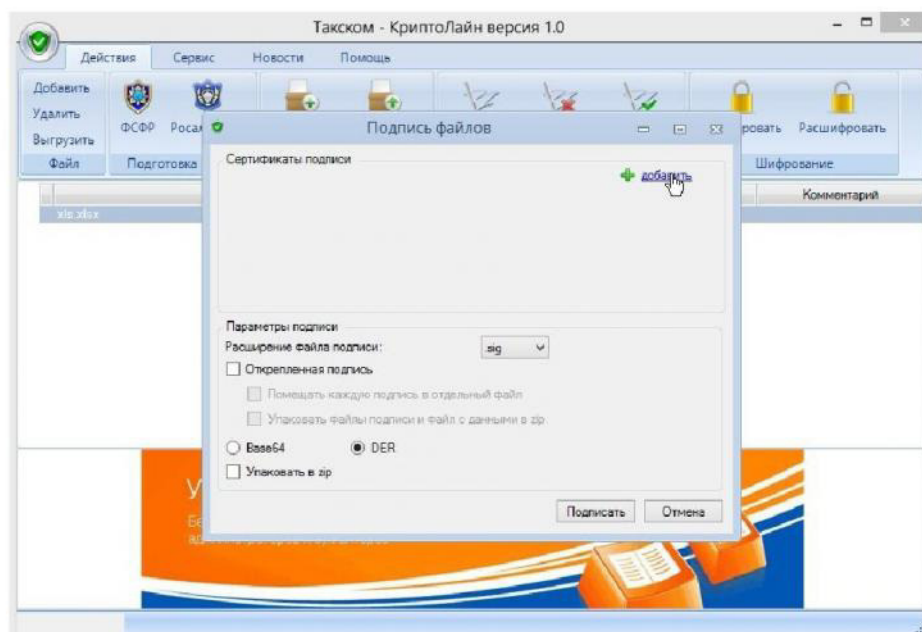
Такском - КриптоЛайн версия 1.0

Действия Сервис Новости Помощь

Добавить
Удалить
Выгрузить
Файл

ФСФР Росал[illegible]
Подготовка

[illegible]ровать Расшифровать
Шифрование

Комментарий

xls.xlsx

Подпись файлов

Сертификаты подписи

добавить

Параметры подписи
Расширение файла подписи: sig
Открепленная подпись
Помещать каждую подпись в отдельный файл
Упаковать файлы подписи и файл с данными в zip
Base64
DER
Упаковать в zip

Подписать Отмена

У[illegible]
Бе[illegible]
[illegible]